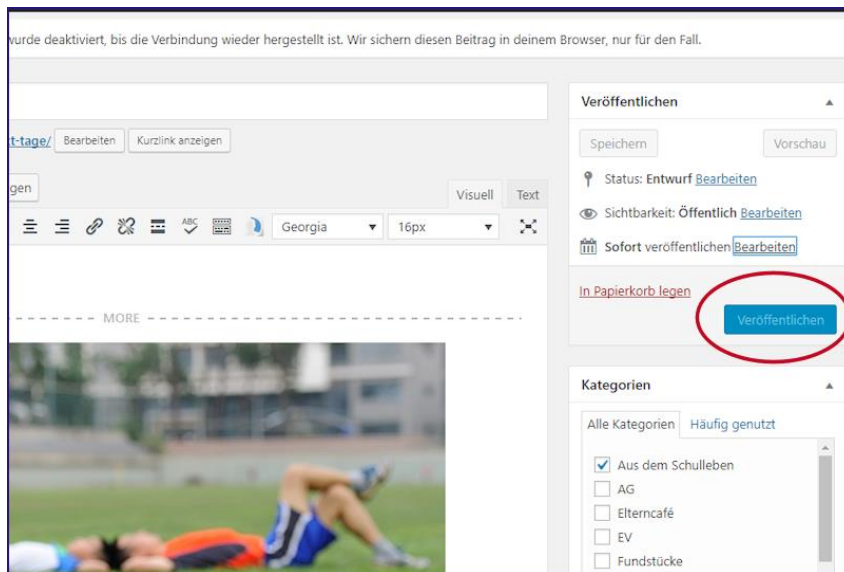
wurde deaktiviert, bis die Verbindung wieder hergestellt ist. Wir sichern diesen Beitrag in deinem Browser, nur für den Fall.

t-tage/ Bearbeiten Kurzlink anzeigen

gen

Visuell Text

Georgia 16px

MORE

Veröffentlichen

Speichern Vorschau

Status: Entwurf Bearbeiten

Sichtbarkeit: Öffentlich Bearbeiten

Sofort veröffentlichen Bearbeiten

In Papierkorb legen

Veröffentlichen

Kategorien

Alle Kategorien Häufig genutzt

Aus dem Schulleben
AG
Elterncafé
EV
Fundstücke